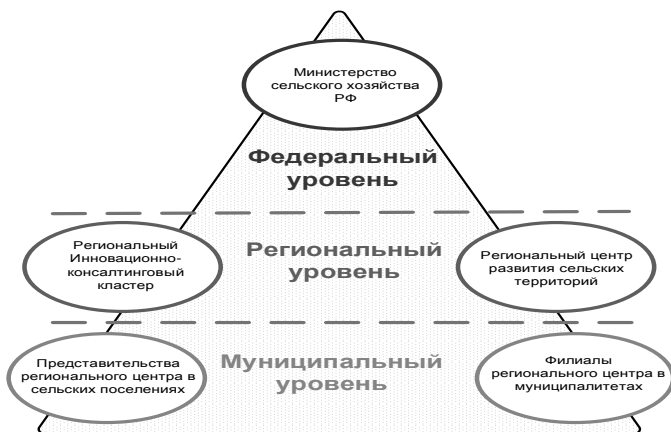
Министерство сельского хозяйства РФ

Федеральный уровень

Региональный Инновационно-консалтинговый кластер

Региональный уровень

Региональный центр развития сельских территорий

Представительства регионального центра в сельских поселениях

Муниципальный уровень

Филиалы регионального центра в муниципалитетах